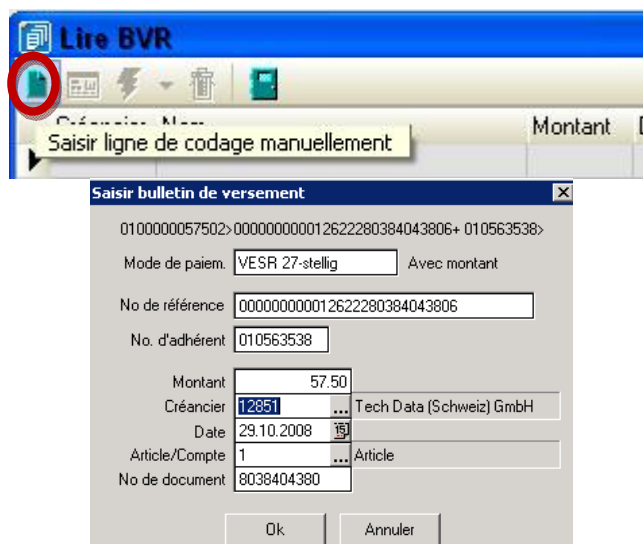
Lire BVR

Créancier Nom Montant

Saisir ligne de codage manuellement

Saisir bulletin de versement

0100000057502>000000000012622280384043806+ 010563538>

Mode de paiem. VESR 27-stellig Avec montant

No de référence 000000000012622280384043806

No. d'adhérent 010563538

Montant 57.50

Créancier 12851 ... Tech Data (Schweiz) GmbH

Date 29.10.2008

Article/Compte 1 ... Article

No de document 8038404380

Ok Annuler